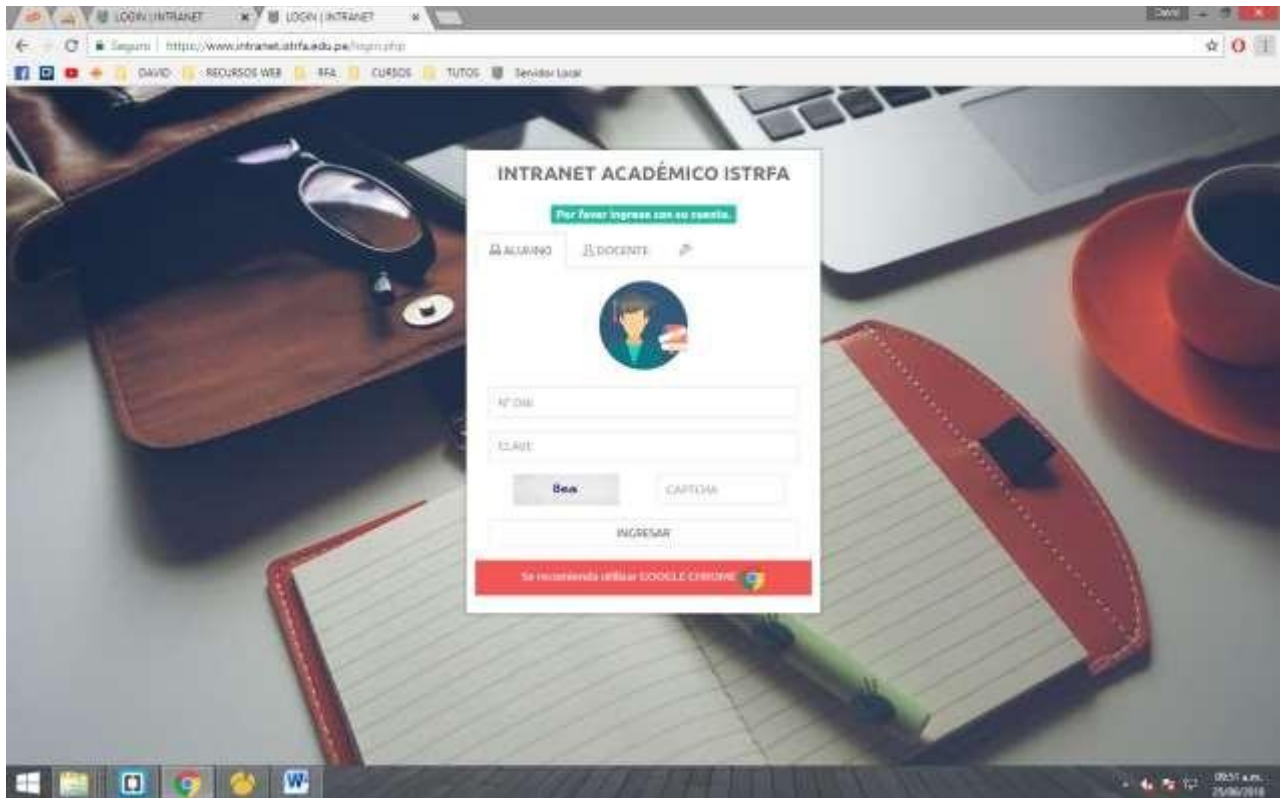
LOGIN | INTRANET
LOGIN | INTRANET
David
Seguro | https://www.intranet.istrfa.edu.pe/login.php
DAVID
RECURSOS WEB
RFA
CURSOS
TUTOS
Servidor Local

INTRANET ACADÉMICO ISTRFA

Por favor ingrese con su cuenta.

ALUMNO
DOCENTE

N° DNI
CLAVE
Bea
CAPTCHA
INGRESAR

Se recomienda utilizar GOOGLE CHROME

09:51 a.m.
25/06/2018